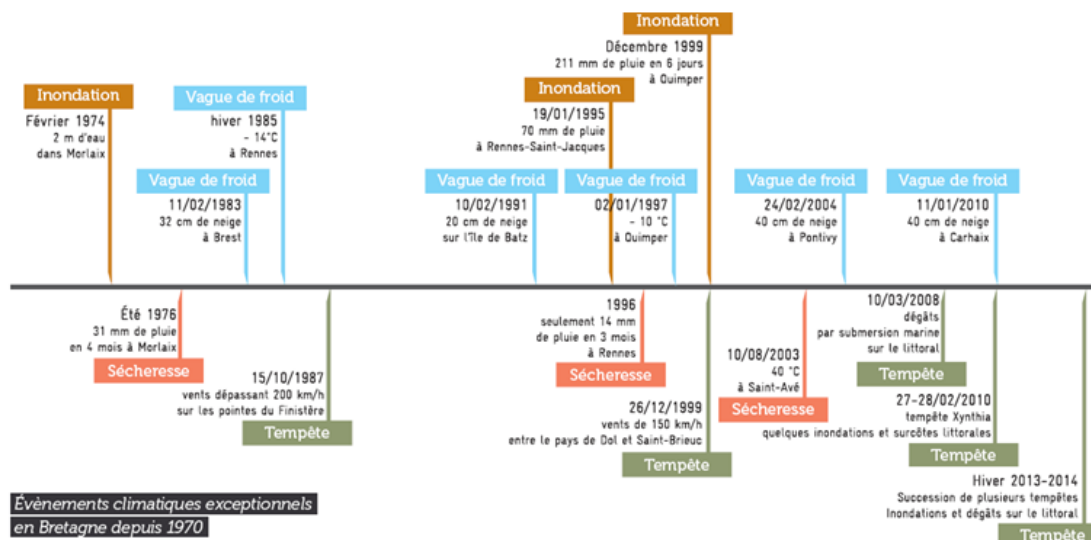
Inondation
Février 1974
2 m d'eau dans Morlaix

Vague de froid
hiver 1985
- 14°C
à Rennes

Vague de froid
11/02/1983
32 cm de neige
à Brest

Inondation
Décembre 1999
211 mm de pluie en 6 jours
à Quimper

Inondation
19/01/1995
70 mm de pluie
à Rennes-Saint-Jacques

Vague de froid
10/02/1991
20 cm de neige
sur l'île de Batz

Vague de froid
02/01/1997
- 10 °C
à Quimper

Vague de froid
24/02/2004
40 cm de neige
à Pontivy

Vague de froid
11/01/2010
40 cm de neige
à Carhaix

Été 1976
31 mm de pluie
en 4 mois à Morlaix
Sécheresse

15/10/1987
vents dépassant 200 km/h
sur les pointes du Finistère
Tempête

1996
seulement 14 mm
de pluie en 3 mois
à Rennes
Sécheresse

26/12/1999
vents de 150 km/h
entre le pays de Dol et Saint-Brieuc
Tempête

10/08/2003
40 °C
à Saint-Avé
Sécheresse

10/03/2008
dégâts
par submersion marine
sur le littoral
Tempête

27-28/02/2010
tempête Xynthia
quelques inondations et surcôtes littorales
Tempête

Hiver 2013-2014
Succession de plusieurs tempêtes
Inondations et dégâts sur le littoral
Tempête

Évènements climatiques exceptionnels
en Bretagne depuis 1970